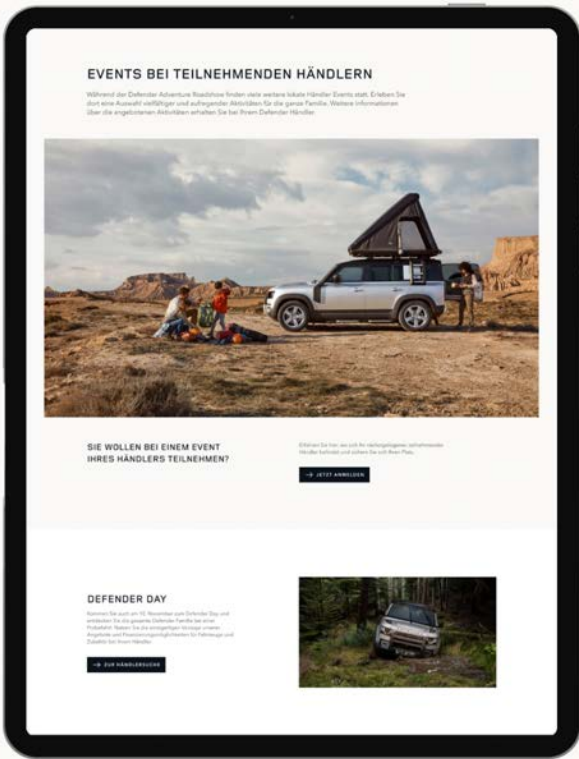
EVENTS BEI TEILNEHMENDEN HÄNDLERN

Während der Defender Adventure Roadshow finden viele weitere lokale Händler Events statt. Erleben Sie dort eine Auswahl vielfältiger und aufregender Aktivitäten für die ganze Familie. Weitere Informationen über die angebotenen Aktivitäten erhalten Sie bei Ihrem Defender Händler.

SIE WOLLEN BEI EINEM EVENT IHRES HÄNDLERS TEILNEHMEN?

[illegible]

JETZT ANMELDEN

DEFENDER DAY

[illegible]

ZUR HÄNDLERSUCHE